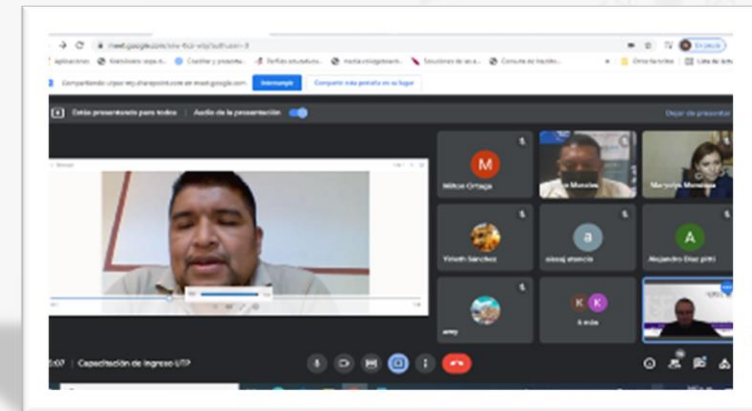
meet.google.com/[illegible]

Aplicaciones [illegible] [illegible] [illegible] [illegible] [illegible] Consulta de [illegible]

Compartiendo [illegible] en meet.google.com Interrumpir Compartir esta pestaña en su lugar

Estás presentando para todos | Audio de la presentación

Dejar de presentar

M

Milton Ortega

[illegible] Morales

Marycruz Mendoza

Yineth Sánchez

a

aiceaj atencia

A

Alejandro Díaz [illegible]

amey

K K

6 más

2:07 | Capacitación de Ingreso UTP